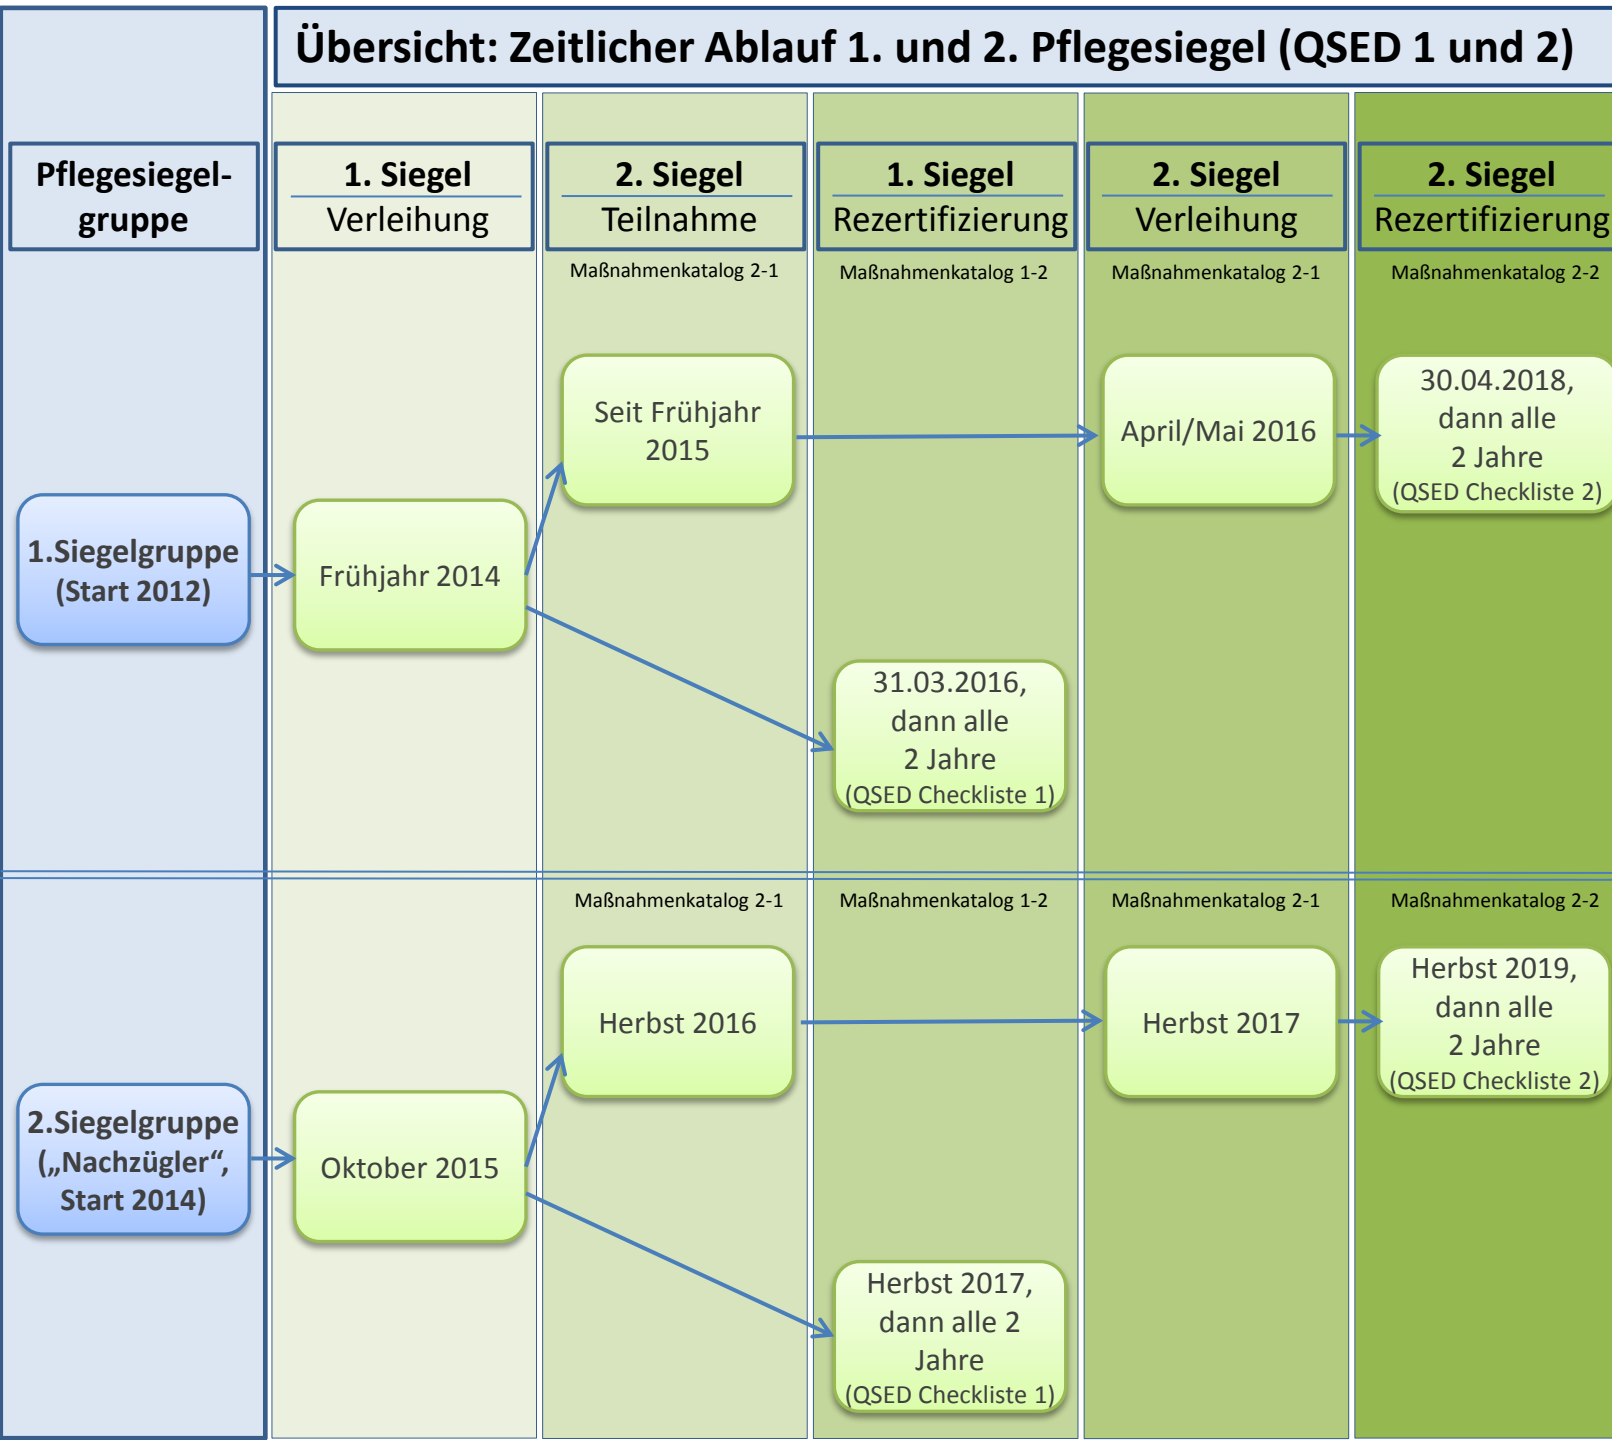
Übersicht: Zeitlicher Ablauf 1. und 2. Pflegesiegel (QSED 1 und 2)

Pflegesiegelgruppe

1. Siegel Verleihung

2. Siegel Teilnahme

1. Siegel Rezertifizierung

2. Siegel Verleihung

2. Siegel Rezertifizierung

Maßnahmenkatalog 2-1

Maßnahmenkatalog 1-2

Maßnahmenkatalog 2-1

Maßnahmenkatalog 2-2

1.Siegelgruppe (Start 2012)

Frühjahr 2014

Seit Frühjahr 2015

April/Mai 2016

30.04.2018, dann alle 2 Jahre (QSED Checkliste 2)

31.03.2016, dann alle 2 Jahre (QSED Checkliste 1)

Maßnahmenkatalog 2-1

Maßnahmenkatalog 1-2

Maßnahmenkatalog 2-1

Maßnahmenkatalog 2-2

2.Siegelgruppe („Nachzügler“, Start 2014)

Oktober 2015

Herbst 2016

Herbst 2017

Herbst 2019, dann alle 2 Jahre (QSED Checkliste 2)

Herbst 2017, dann alle 2 Jahre (QSED Checkliste 1)